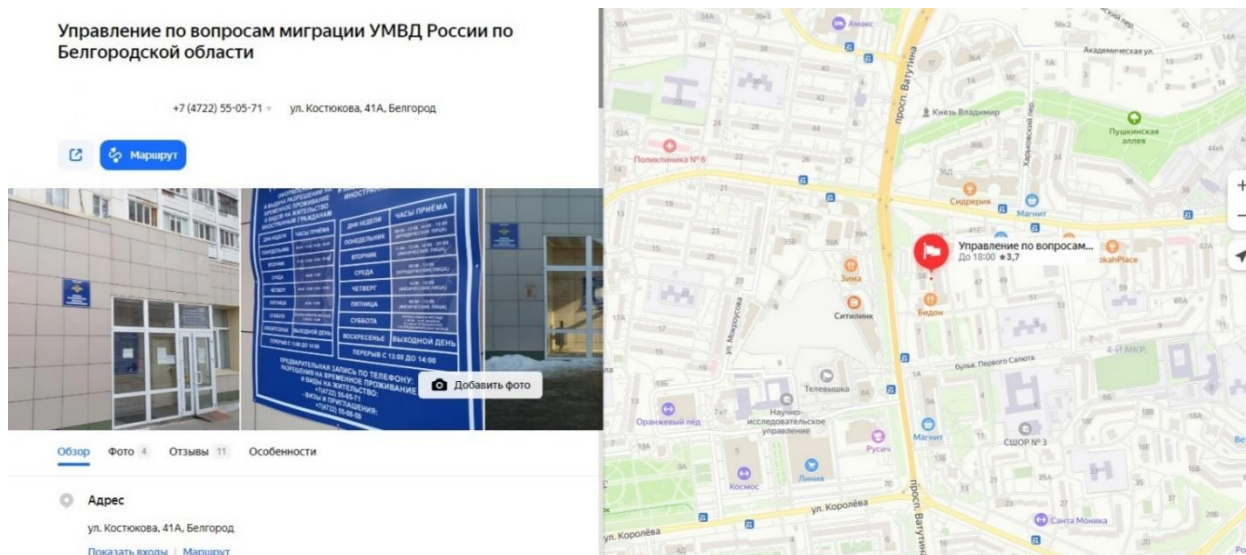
Управление по вопросам миграции УМВД России по Белгородской области

+7 (4722) 55-05-71 · ул. Костюкова, 41А, Белгород

Маршрут

ДНИ НЕДЕЛИ | ЧАСЫ ПРИЁМА
ПОНЕДЕЛЬНИК
ВТОРНИК
СРЕДА
ЧЕТВЕРГ
ПЯТНИЦА
СУББОТА
ВОСКРЕСЕНЬЕ | ВЫХОДНОЙ ДЕНЬ
ПЕРЕРЫВ С 13:00 ДО 14:00

ПРЕДВАРИТЕЛЬНАЯ ЗАПИСЬ ПО ТЕЛЕФОНУ: РАЗРЕШЕНИЯ НА ВРЕМЕННОЕ ПРОЖИВАНИЕ И ВИДЫ НА ЖИТЕЛЬСТВО: +7(4722) 55-05-71

Добавить фото

Обзор Фото 4 Отзывы 11 Особенности

Адрес
ул. Костюкова, 41А, Белгород
Показать входы | Маршрут

Амакс
Академическая ул.
просп. Ватутина
Князь Владимир
Харьковский пер.
Пушкинская аллея
Поликлиника № 6
Сидрерия
Магнит
Управление по вопросам...
До 18:00 ★3,7
HookahPlace
Зина
Ситилинк
Бидон
ул. Мокроусова
бульв. Первого Салюта
4-й МКР.
Телевышка
Научно-исследовательское управление
Оранжевый лёд
Магнит
Русич
СШОР № 3
Космос
Линия
ул. Королёва
ул. Королёва
просп. Ватутина
Санта Моника